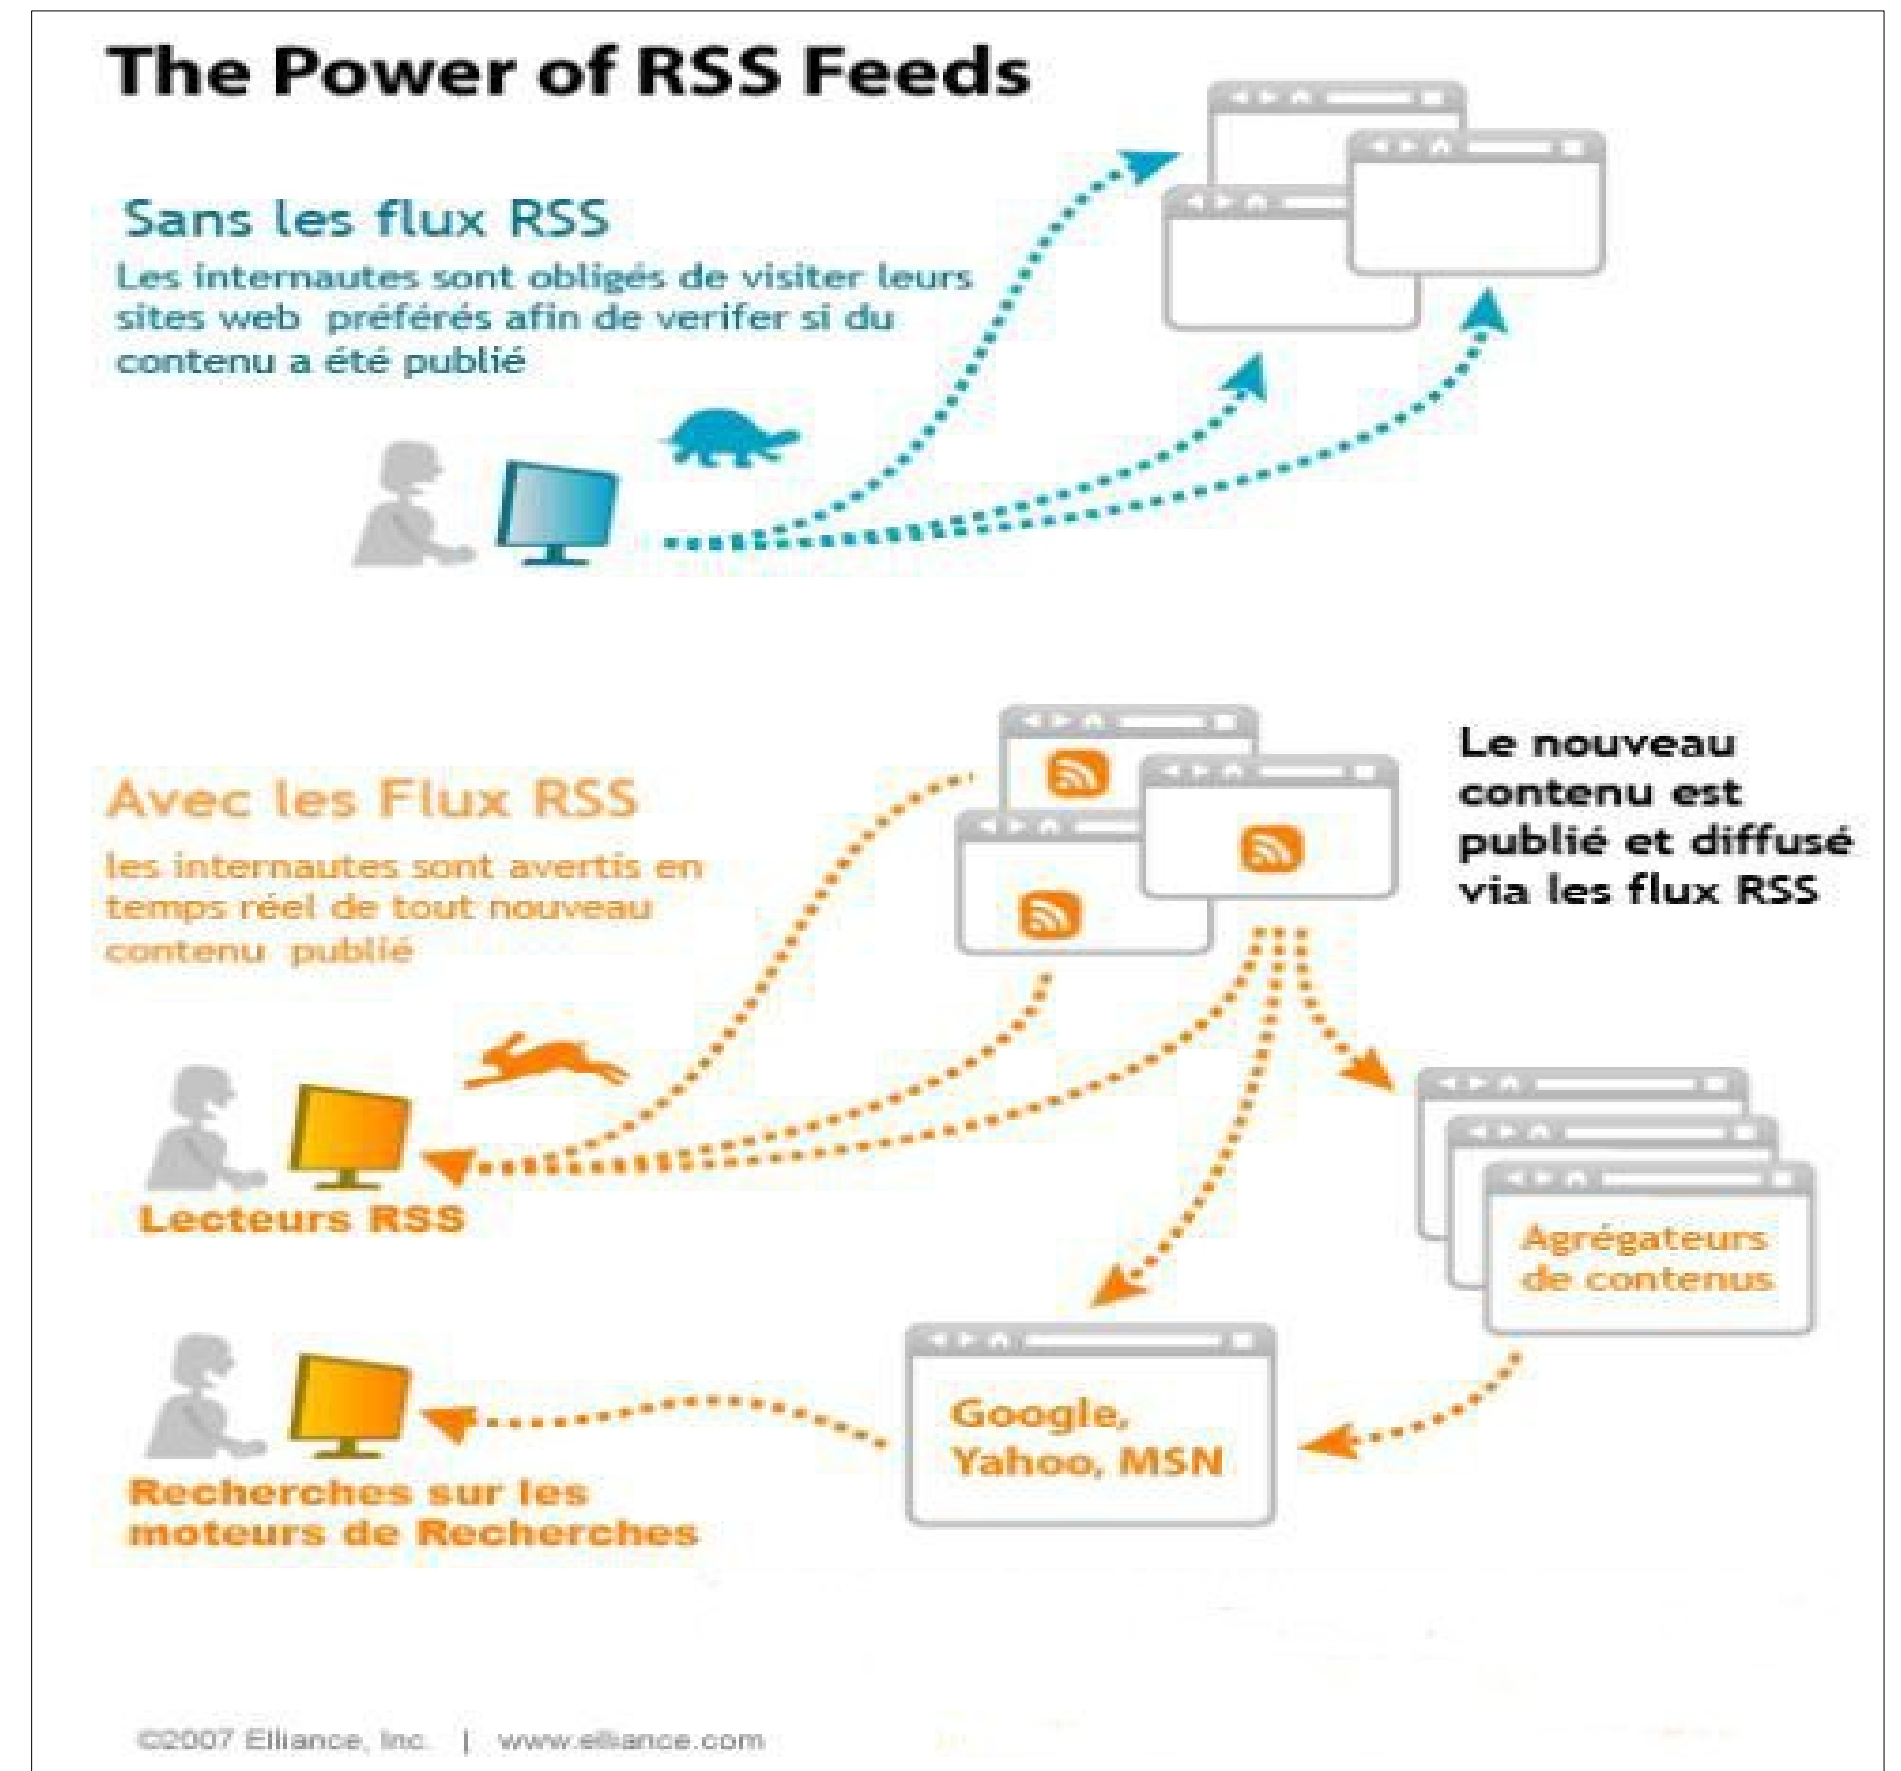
The Power of RSS Feeds

Sans les flux RSS

Les internautes sont obligés de visiter leurs sites web préférés afin de verifer si du contenu a été publié

Avec les Flux RSS

les internautes sont avertis en temps réel de tout nouveau contenu publié

Le nouveau contenu est publié et diffusé via les flux RSS

Lecteurs RSS

Agrégateurs de contenus

Google, Yahoo, MSN

Recherches sur les moteurs de Recherches

©2007 Elliance, Inc. | www.elliance.com